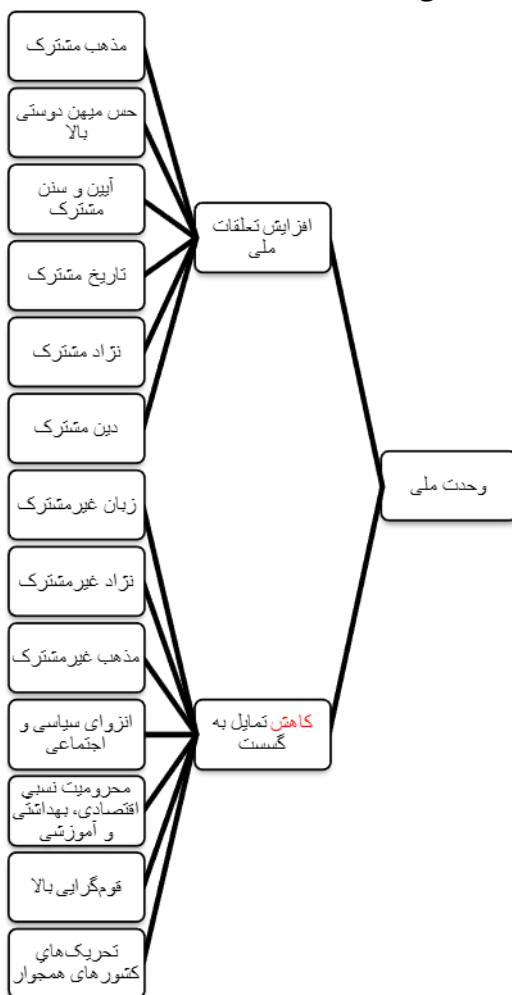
وحدت ملی

افزایش تعلقات ملی

مذهب مشترک

حس میهن دوستی بالا

آیین و سنن مشترک

تاریخ مشترک

نژاد مشترک

دین مشترک

کاهش تمایل به گسست

زبان غیرمشترک

نژاد غیرمشترک

مذهب غیرمشترک

انزوای سیاسی و اجتماعی

محرومیت نسبی اقتصادی، بهداشتی و آموزشی

قوم‌گرایی بالا

تحریک‌های کشورهای همجوار